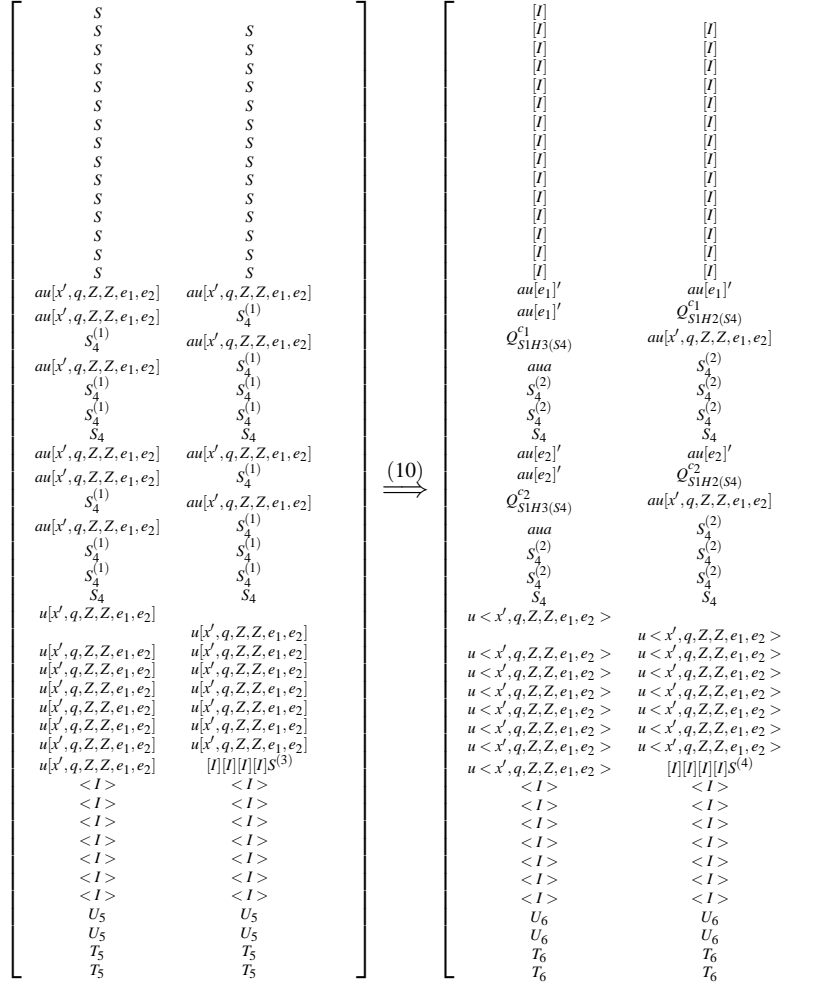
$$\begin{bmatrix} S & \\ S & S \\ S & S \\ S & S \\ S & S \\ S & S \\ S & S \\ S & S \\ S & S \\ S & S \\ S & S \\ S & S \\ S & S \\ S & S \\ au[x',q,Z,Z,e_1,e_2] & au[x',q,Z,Z,e_1,e_2] \\ au[x',q,Z,Z,e_1,e_2] & S_4^{(1)} \\ S_4^{(1)} & au[x',q,Z,Z,e_1,e_2] \\ au[x',q,Z,Z,e_1,e_2] & S_4^{(1)} \\ S_4^{(1)} & S_4^{(1)} \\ S_4^{(1)} & S_4^{(1)} \\ S_4 & S_4 \\ au[x',q,Z,Z,e_1,e_2] & au[x',q,Z,Z,e_1,e_2] \\ au[x',q,Z,Z,e_1,e_2] & S_4^{(1)} \\ S_4^{(1)} & au[x',q,Z,Z,e_1,e_2] \\ au[x',q,Z,Z,e_1,e_2] & S_4^{(1)} \\ S_4^{(1)} & S_4^{(1)} \\ S_4^{(1)} & S_4^{(1)} \\ S_4 & S_4 \\ u[x',q,Z,Z,e_1,e_2] & \\ & u[x',q,Z,Z,e_1,e_2] \\ u[x',q,Z,Z,e_1,e_2] & u[x',q,Z,Z,e_1,e_2] \\ u[x',q,Z,Z,e_1,e_2] & u[x',q,Z,Z,e_1,e_2] \\ u[x',q,Z,Z,e_1,e_2] & u[x',q,Z,Z,e_1,e_2] \\ u[x',q,Z,Z,e_1,e_2] & u[x',q,Z,Z,e_1,e_2] \\ u[x',q,Z,Z,e_1,e_2] & u[x',q,Z,Z,e_1,e_2] \\ u[x',q,Z,Z,e_1,e_2] & u[x',q,Z,Z,e_1,e_2] \\ u[x',q,Z,Z,e_1,e_2] & [I][I][I][I]S^{(3)} \\ <I> & <I> \\ <I> & <I> \\ <I> & <I> \\ <I> & <I> \\ <I> & <I> \\ <I> & <I> \\ <I> & <I> \\ U_5 & U_5 \\ U_5 & U_5 \\ T_5 & T_5 \\ T_5 & T_5 \end{bmatrix} \stackrel{(10)}{\Longrightarrow} \begin{bmatrix} [I] & \\ [I] & [I] \\ [I] & [I] \\ [I] & [I] \\ [I] & [I] \\ [I] & [I] \\ [I] & [I] \\ [I] & [I] \\ [I] & [I] \\ [I] & [I] \\ [I] & [I] \\ [I] & [I] \\ [I] & [I] \\ [I] & [I] \\ au[e_1]' & au[e_1]' \\ au[e_1]' & Q^{c_1}_{S1H2(S4)} \\ Q^{c_1}_{S1H3(S4)} & au[x',q,Z,Z,e_1,e_2] \\ aua & S_4^{(2)} \\ S_4^{(2)} & S_4^{(2)} \\ S_4^{(2)} & S_4^{(2)} \\ S_4 & S_4 \\ au[e_2]' & au[e_2]' \\ au[e_2]' & Q^{c_2}_{S1H2(S4)} \\ Q^{c_2}_{S1H3(S4)} & au[x',q,Z,Z,e_1,e_2] \\ aua & S_4^{(2)} \\ S_4^{(2)} & S_4^{(2)} \\ S_4^{(2)} & S_4^{(2)} \\ S_4 & S_4 \\ u<x',q,Z,Z,e_1,e_2> & \\ & u<x',q,Z,Z,e_1,e_2> \\ u<x',q,Z,Z,e_1,e_2> & u<x',q,Z,Z,e_1,e_2> \\ u<x',q,Z,Z,e_1,e_2> & u<x',q,Z,Z,e_1,e_2> \\ u<x',q,Z,Z,e_1,e_2> & u<x',q,Z,Z,e_1,e_2> \\ u<x',q,Z,Z,e_1,e_2> & u<x',q,Z,Z,e_1,e_2> \\ u<x',q,Z,Z,e_1,e_2> & u<x',q,Z,Z,e_1,e_2> \\ u<x',q,Z,Z,e_1,e_2> & u<x',q,Z,Z,e_1,e_2> \\ u<x',q,Z,Z,e_1,e_2> & [I][I][I][I]S^{(4)} \\ <I> & <I> \\ <I> & <I> \\ <I> & <I> \\ <I> & <I> \\ <I> & <I> \\ <I> & <I> \\ <I> & <I> \\ U_6 & U_6 \\ U_6 & U_6 \\ T_6 & T_6 \\ T_6 & T_6 \end{bmatrix}$$